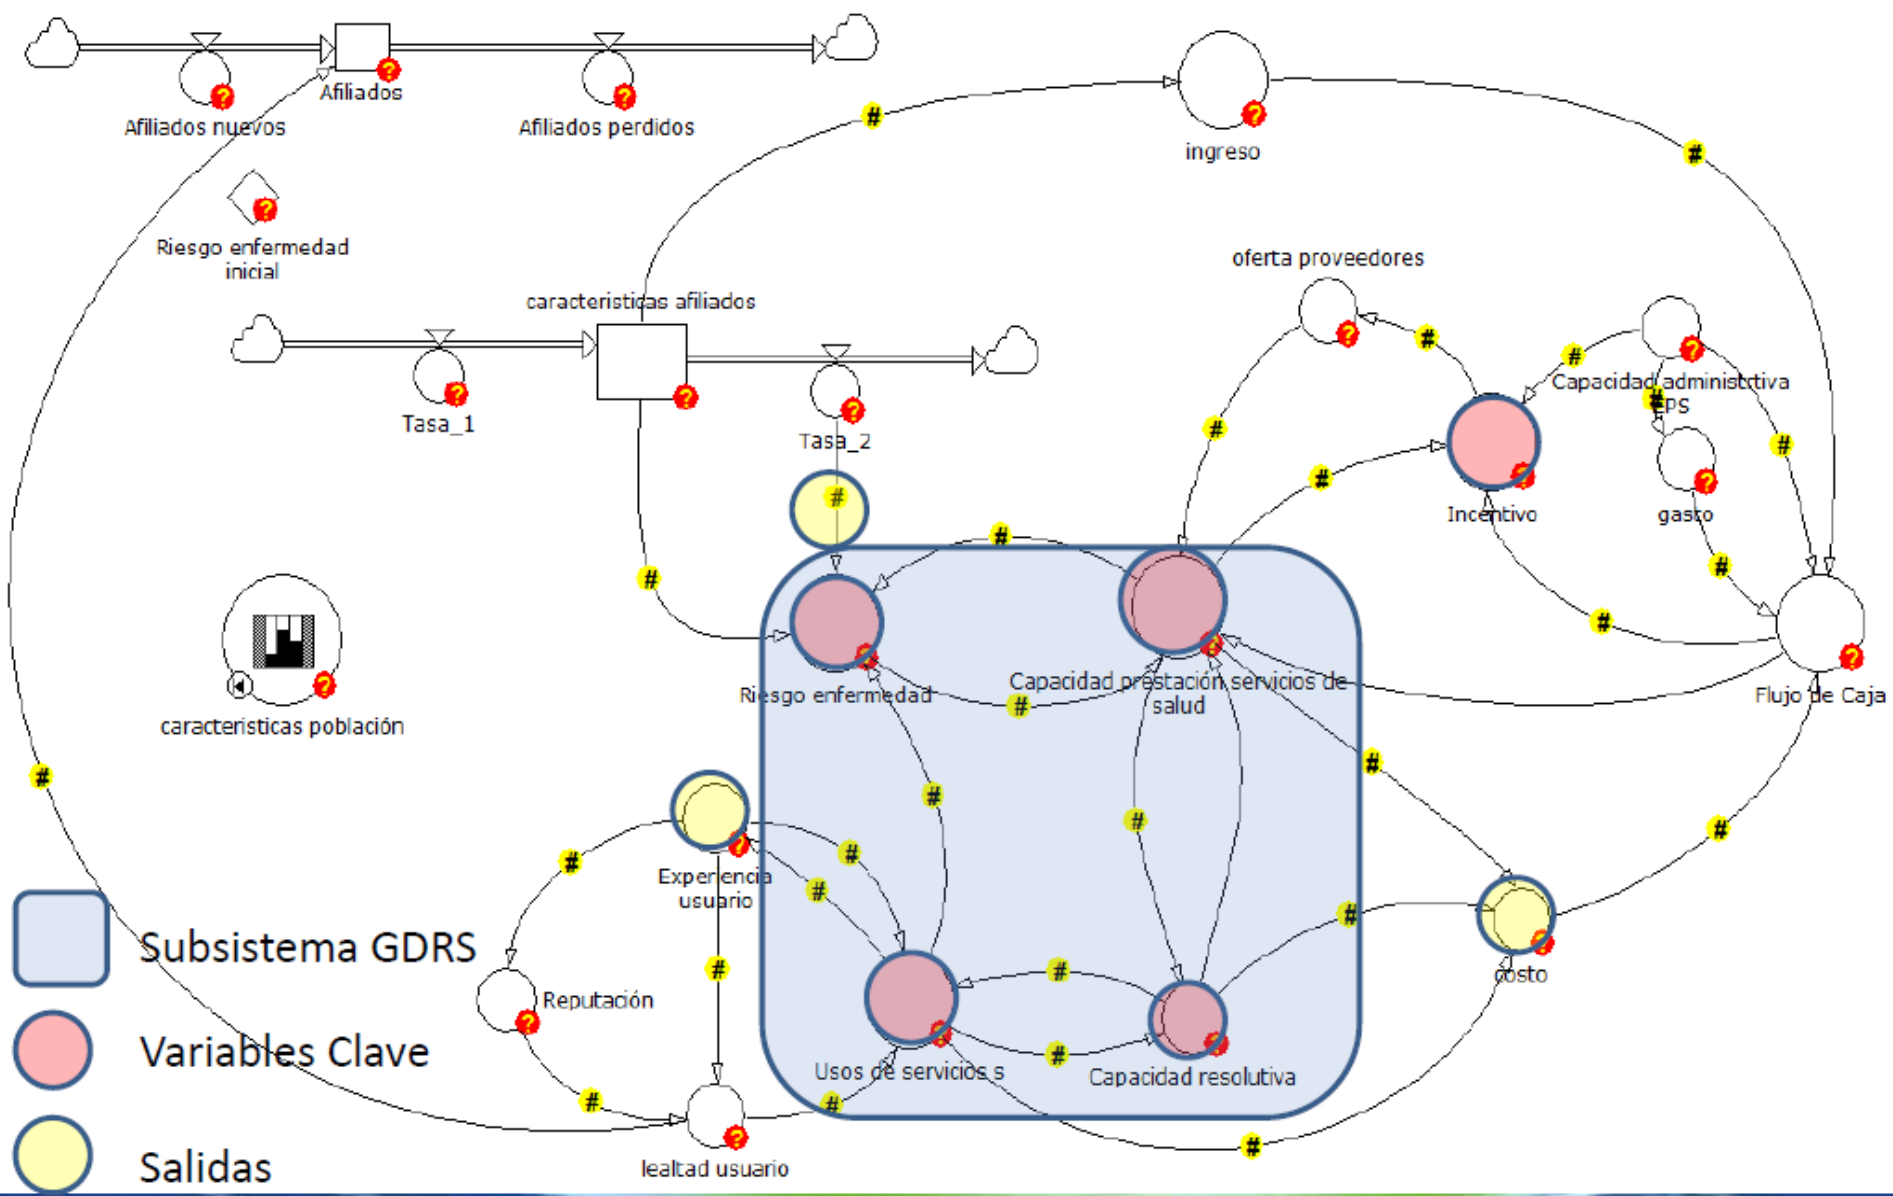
Afiliados
Afiliados nuevos
Afiliados perdidos
ingreso
Riesgo enfermedad inicial
oferta proveedores
caracteristicas afiliados
Capacidad administrativa EPS
Tasa_1
Tasa_2
Incentivo
gasto
caracteristicas población
Riesgo enfermedad
Capacidad prestación servicios de salud
Flujo de Caja
Experiencia usuario
Reputación
Usos de servicios s
Capacidad resolutiva
costo
lealtad usuario
Subsistema GDRS
Variables Clave
Salidas